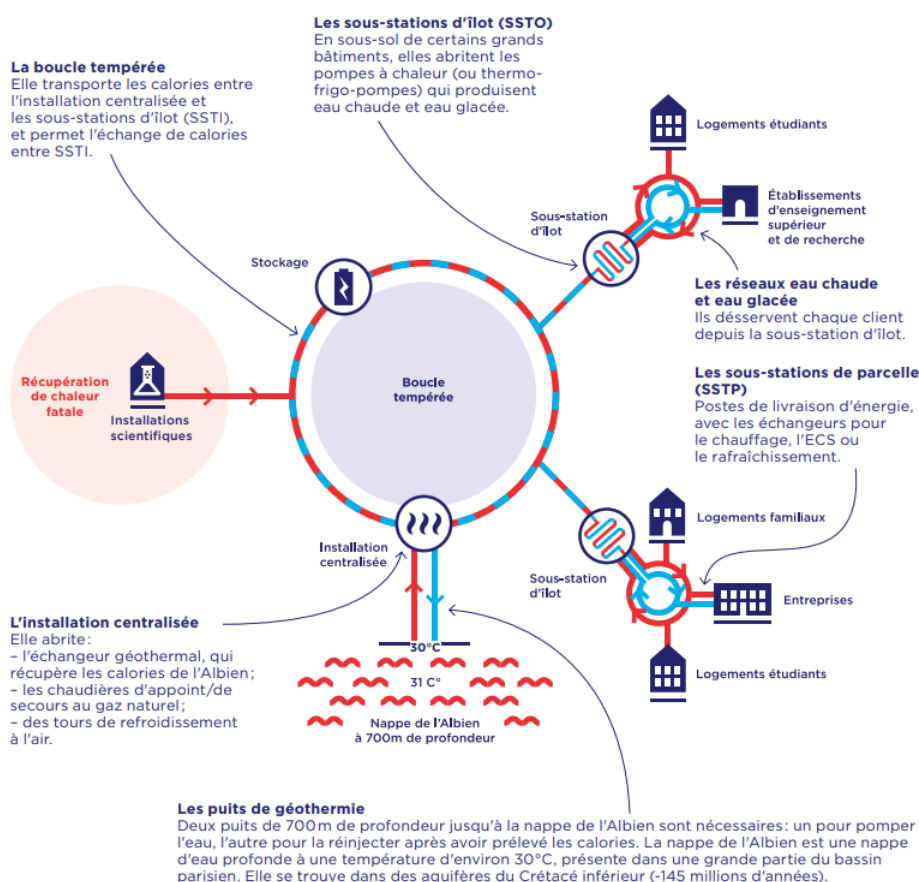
Les sous-stations d'îlot (SSTO)
En sous-sol de certains grands bâtiments, elles abritent les pompes à chaleur (ou thermo-frigo-pompes) qui produisent eau chaude et eau glacée.

La boucle tempérée
Elle transporte les calories entre l'installation centralisée et les sous-stations d'îlot (SSTI), et permet l'échange de calories entre SSTI.

Logements étudiants

Établissements d'enseignement supérieur et de recherche

Sous-station d'îlot

Stockage

Les réseaux eau chaude et eau glacée
Ils desservent chaque client depuis la sous-station d'îlot.

Récupération de chaleur fatale

Installations scientifiques

Boucle tempérée

Les sous-stations de parcelle (SSTP)
Postes de livraison d'énergie, avec les échangeurs pour le chauffage, l'ECS ou le rafraîchissement.

Logements familiaux

Installation centralisée

Sous-station d'îlot

Entreprises

Logements étudiants

L'installation centralisée
Elle abrite :
– l'échangeur géothermal, qui récupère les calories de l'Albien ;
– les chaudières d'appoint/de secours au gaz naturel ;
– des tours de refroidissement à l'air.

30°C

31 C°

Nappe de l'Albien à 700m de profondeur

Les puits de géothermie
Deux puits de 700 m de profondeur jusqu'à la nappe de l'Albien sont nécessaires : un pour pomper l'eau, l'autre pour la réinjecter après avoir prélevé les calories. La nappe de l'Albien est une nappe d'eau profonde à une température d'environ 30°C, présente dans une grande partie du bassin parisien. Elle se trouve dans des aquifères du Crétacé inférieur (-145 millions d'années).